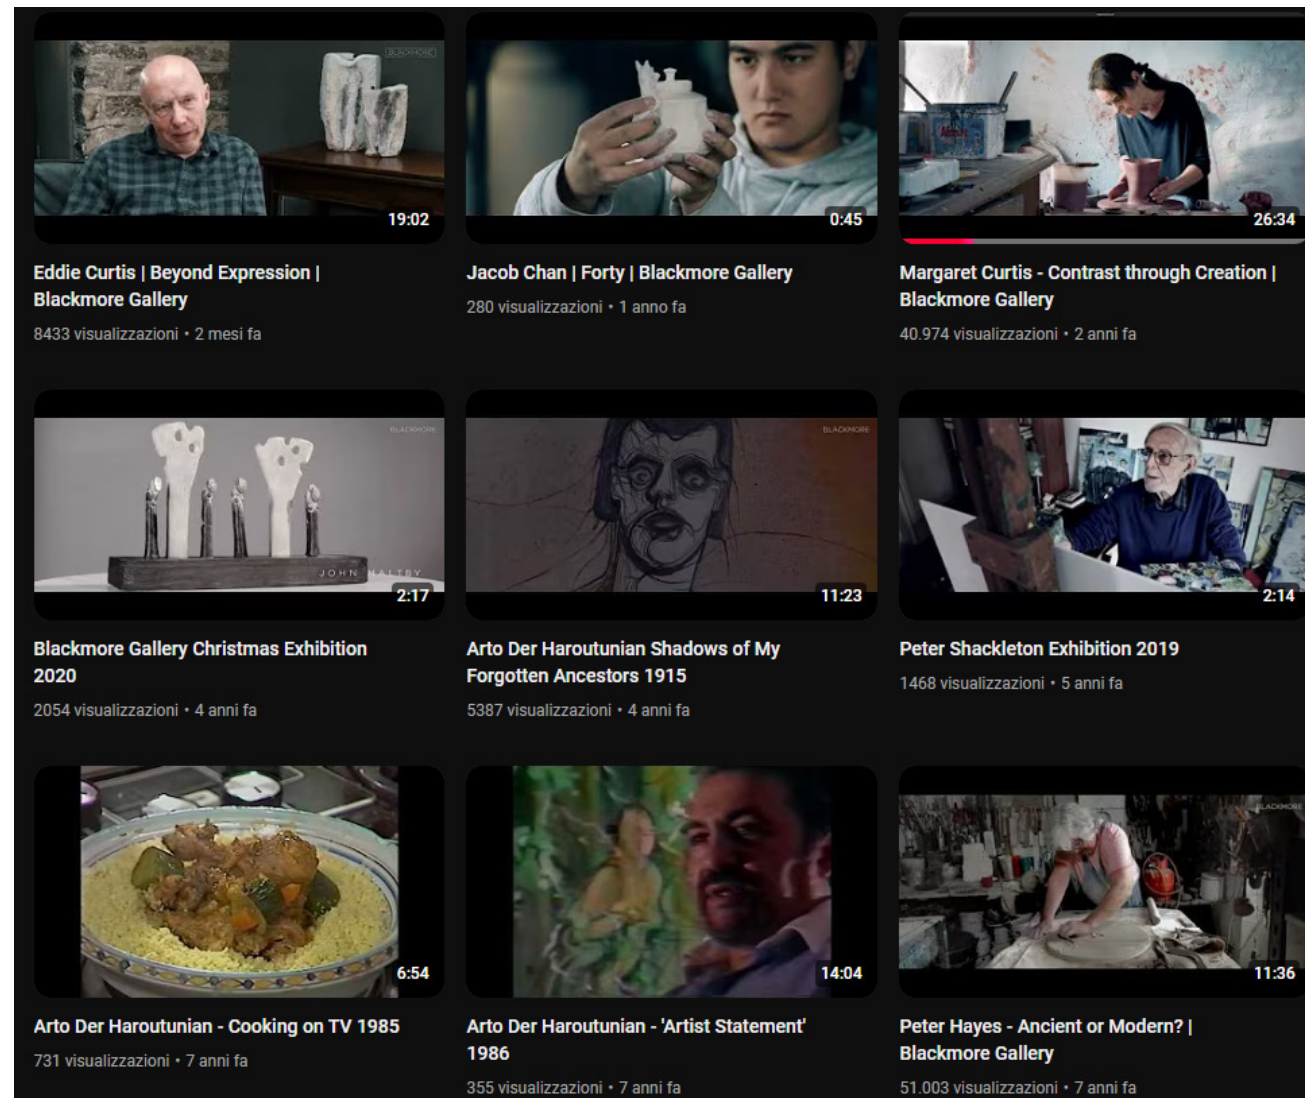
BLACKMORE
19:02
Eddie Curtis | Beyond Expression | Blackmore Gallery
8433 visualizzazioni • 2 mesi fa

0:45
Jacob Chan | Forty | Blackmore Gallery
280 visualizzazioni • 1 anno fa

26:34
Margaret Curtis - Contrast through Creation | Blackmore Gallery
40.974 visualizzazioni • 2 anni fa

BLACKMORE
JOHN MALTBY
2:17
Blackmore Gallery Christmas Exhibition 2020
2054 visualizzazioni • 4 anni fa

BLACKMORE
11:23
Arto Der Haroutunian Shadows of My Forgotten Ancestors 1915
5387 visualizzazioni • 4 anni fa

2:14
Peter Shackleton Exhibition 2019
1468 visualizzazioni • 5 anni fa

6:54
Arto Der Haroutunian - Cooking on TV 1985
731 visualizzazioni • 7 anni fa

14:04
Arto Der Haroutunian - 'Artist Statement' 1986
355 visualizzazioni • 7 anni fa

BLACKMORE
11:36
Peter Hayes - Ancient or Modern? | Blackmore Gallery
51.003 visualizzazioni • 7 anni fa